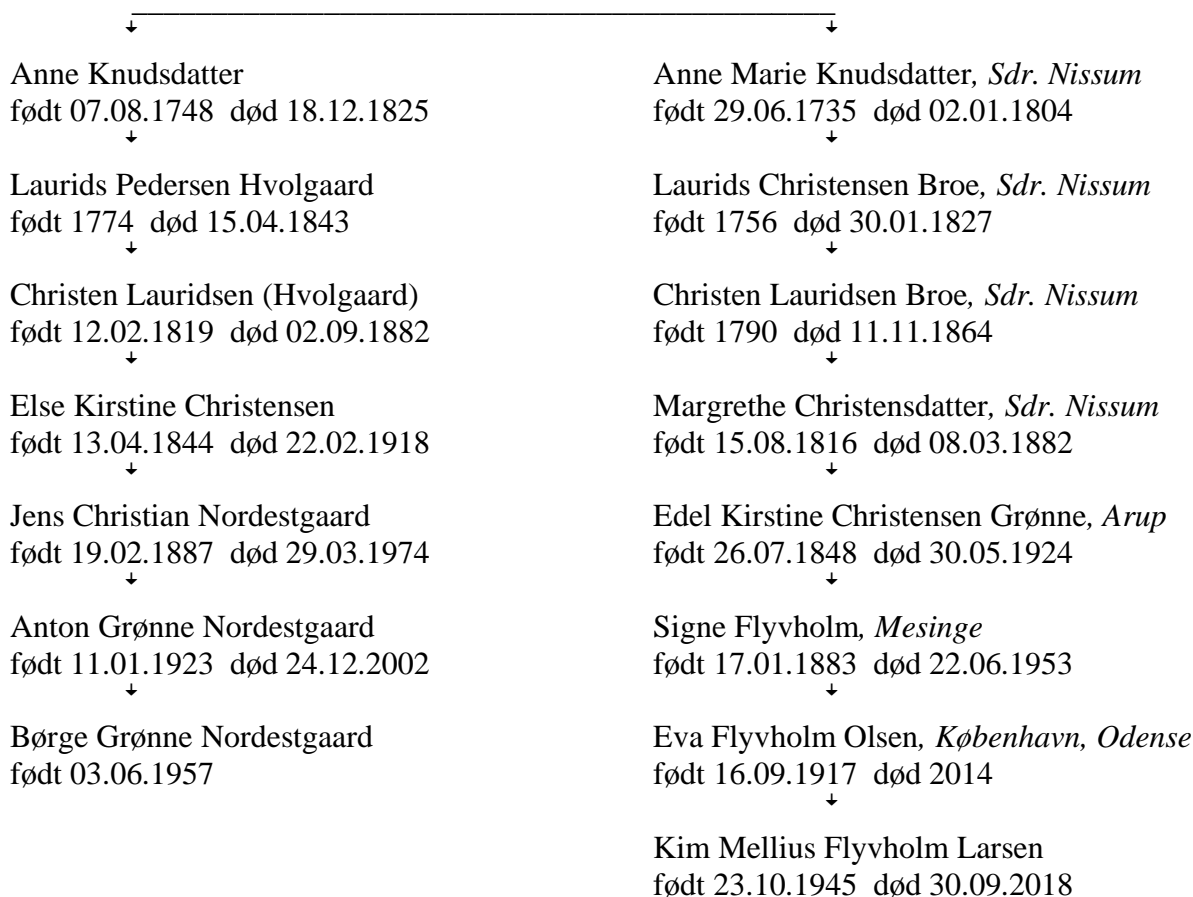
Anne Knudsdatter
født 07.08.1748 død 18.12.1825

Laurids Pedersen Hvolgaard
født 1774 død 15.04.1843

Christen Lauridsen (Hvolgaard)
født 12.02.1819 død 02.09.1882

Else Kirstine Christensen
født 13.04.1844 død 22.02.1918

Jens Christian Nordestgaard
født 19.02.1887 død 29.03.1974

Anton Grønne Nordestgaard
født 11.01.1923 død 24.12.2002

Børge Grønne Nordestgaard
født 03.06.1957

Anne Marie Knudsdatter, *Sdr. Nissum*
født 29.06.1735 død 02.01.1804

Laurids Christensen Broe, *Sdr. Nissum*
født 1756 død 30.01.1827

Christen Lauridsen Broe, *Sdr. Nissum*
født 1790 død 11.11.1864

Margrethe Christensdatter, *Sdr. Nissum*
født 15.08.1816 død 08.03.1882

Edel Kirstine Christensen Grønne, *Arup*
født 26.07.1848 død 30.05.1924

Signe Flyvholm, *Mesinge*
født 17.01.1883 død 22.06.1953

Eva Flyvholm Olsen, *København, Odense*
født 16.09.1917 død 2014

Kim Mellius Flyvholm Larsen
født 23.10.1945 død 30.09.2018